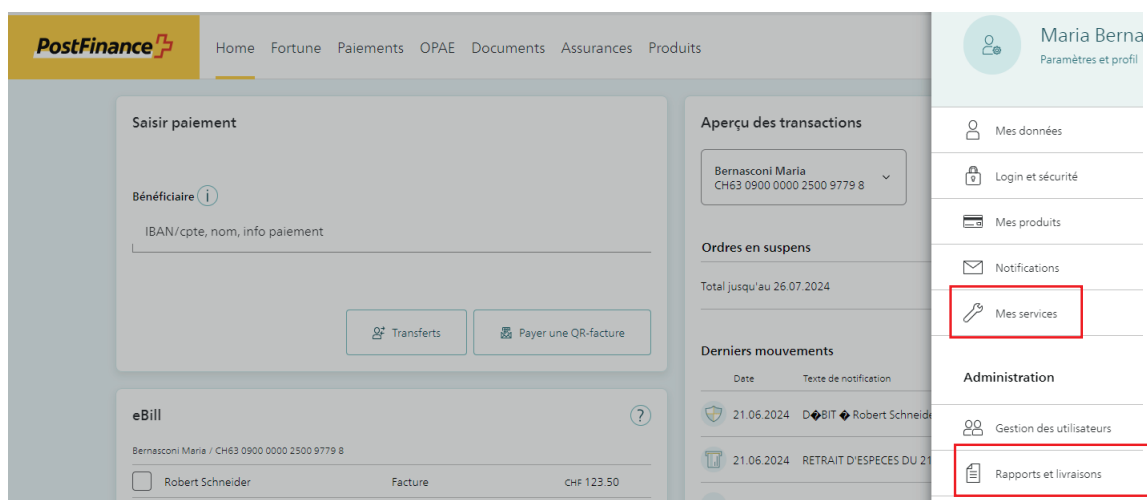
PostFinance

Home Fortune Paiements OPAE Documents Assurances Produits

Maria Berna
Paramètres et profil

Saisir paiement

Bénéficiaire i

IBAN/cpte, nom, info paiement

Transferts

Payer une QR-facture

eBill

Bernasconi Maria / CH63 0900 0000 2500 9779 8

| | Robert Schneider | Facture | CHF 123.50 |
|---|---|---|---|

Aperçu des transactions

Bernasconi Maria
CH63 0900 0000 2500 9779 8

Ordres en suspens

Total jusqu'au 26.07.2024

Derniers mouvements

| Date | Texte de notification |
|---|---|
| 21.06.2024 | D�BIT � Robert Schneide |
| 21.06.2024 | RETRAIT D'ESPECES DU 21 |

Mes données

Login et sécurité

Mes produits

Notifications

Mes services

Administration

Gestion des utilisateurs

Rapports et livraisons